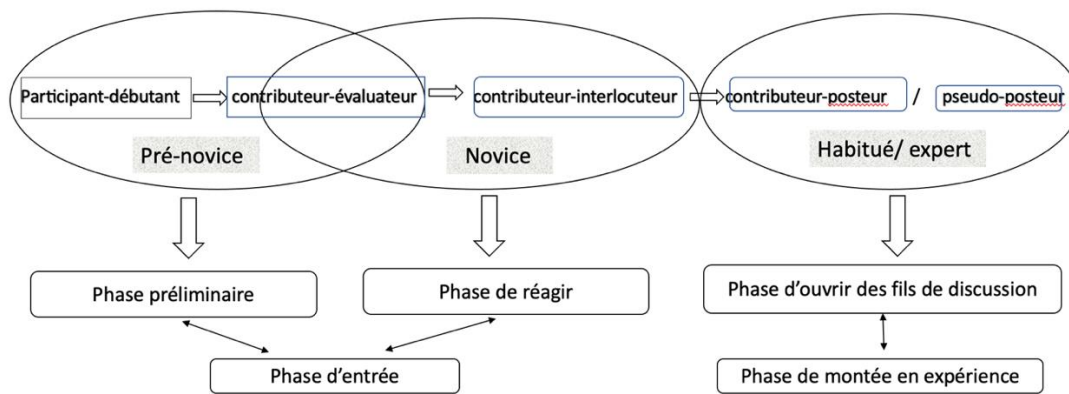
Participant-débutant contributeur-évaluateur contributeur-interlocuteur contributeur-posteur / pseudo-posteur

Pré-novice

Novice

Habitué/ expert

Phase préliminaire

Phase de réagir

Phase d'ouvrir des fils de discussion

Phase d'entrée

Phase de montée en expérience